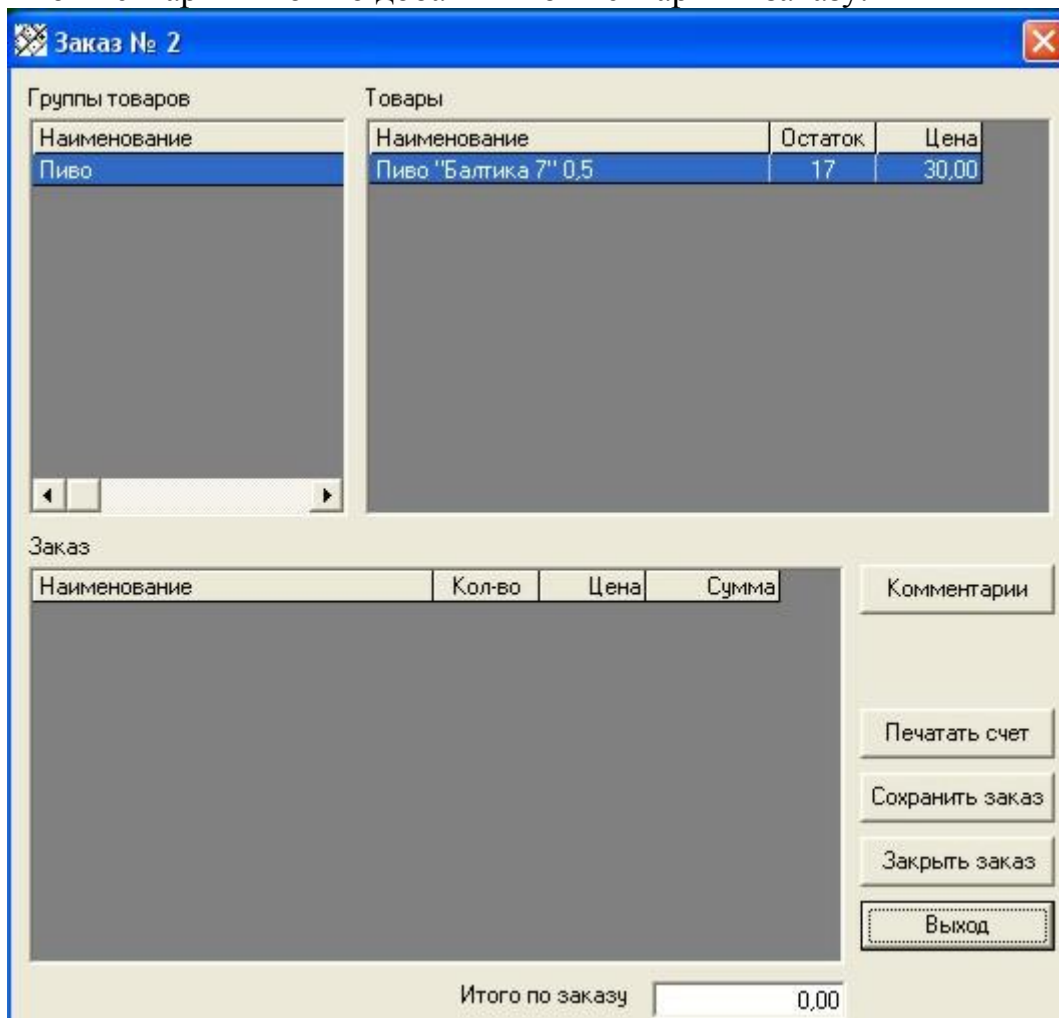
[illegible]

Заказ № 2

Группы товаров

| Наименование |
|---|
| Пиво |

Товары

| Наименование | Остаток | Цена |
|---|---|---|
| Пиво "Балтика 7" 0,5 | 17 | 30,00 |

Заказ

| Наименование | Кол-во | Цена | Сумма |
|---|---|---|---|

Комментарии

Печатать счет

Сохранить заказ

Закрыть заказ

Выход

Итого по заказу 0,00